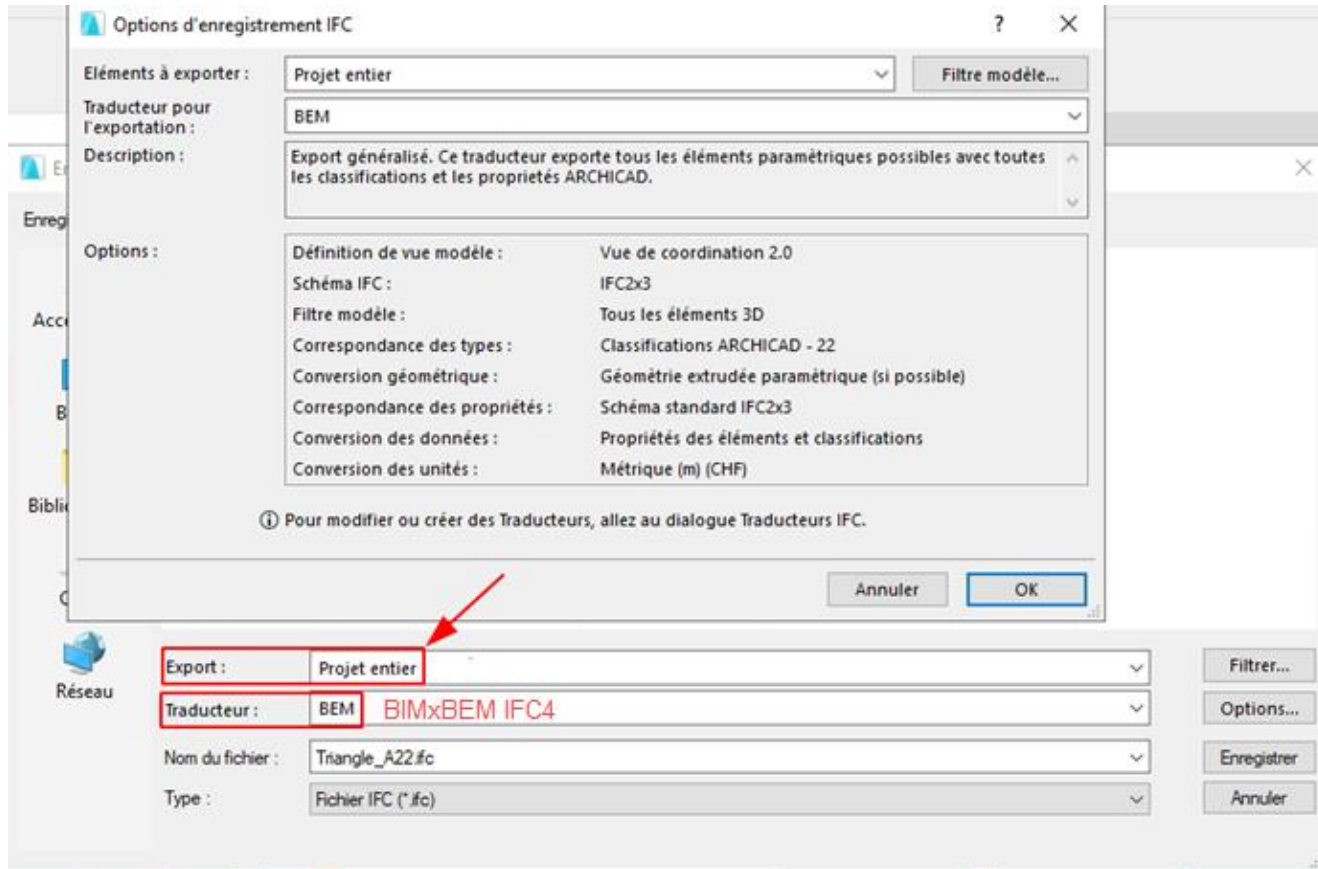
Options d'enregistrement IFC
?
X

Eléments à exporter : Projet entier
Filtre modèle...

Traducteur pour l'exportation : BEM

Description : Export généralisé. Ce traducteur exporte tous les éléments paramètriques possibles avec toutes les classifications et les proprietés ARCHICAD.

Options :

| Définition de vue modèle : | Vue de coordination 2.0 |
|---|---|
| Schéma IFC : | IFC2x3 |
| Filtre modèle : | Tous les éléments 3D |
| Correspondance des types : | Classifications ARCHICAD - 22 |
| Conversion géométrique : | Géomètrie extrudée paramétrique (si possible) |
| Correspondance des propriétés : | Schéma standard IFC2x3 |
| Conversion des données : | Propriétés des éléments et classifications |
| Conversion des unités : | Métrique (m) (CHF) |

ⓘ Pour modifier ou créer des Traducteurs, allez au dialogue Traducteurs IFC.

Annuler
OK

En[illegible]
Enreg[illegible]
Acc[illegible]
B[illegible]
Bibli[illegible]
Réseau

Export : Projet entier
Filtrer...
Traducteur : BEM BIMxBEM IFC4
Options...
Nom du fichier : Triangle_A22.ifc
Enregistrer
Type : Fichier IFC (*.ifc)
Annuler